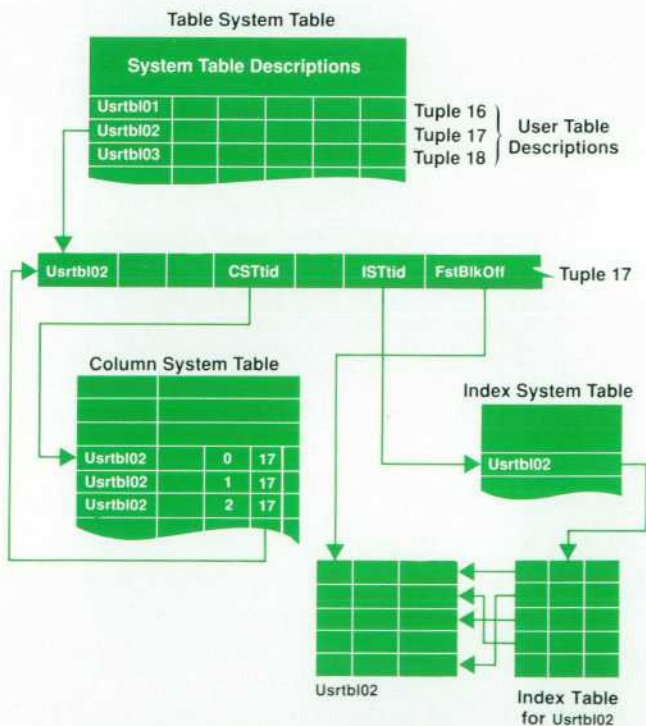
Table System Table

System Table Descriptions

Usrtbl01
Usrtbl02
Usrtbl03

Tuple 16
Tuple 17
Tuple 18

User Table Descriptions

Usrtbl02 | CSTtid | ISTtid | FstBlkOff

Tuple 17

Column System Table

| Usrtbl02 | 0 | 17 |
|---|---|---|
| Usrtbl02 | 1 | 17 |
| Usrtbl02 | 2 | 17 |

Index System Table

Usrtbl02

Usrtbl02

Index Table for Usrtbl02